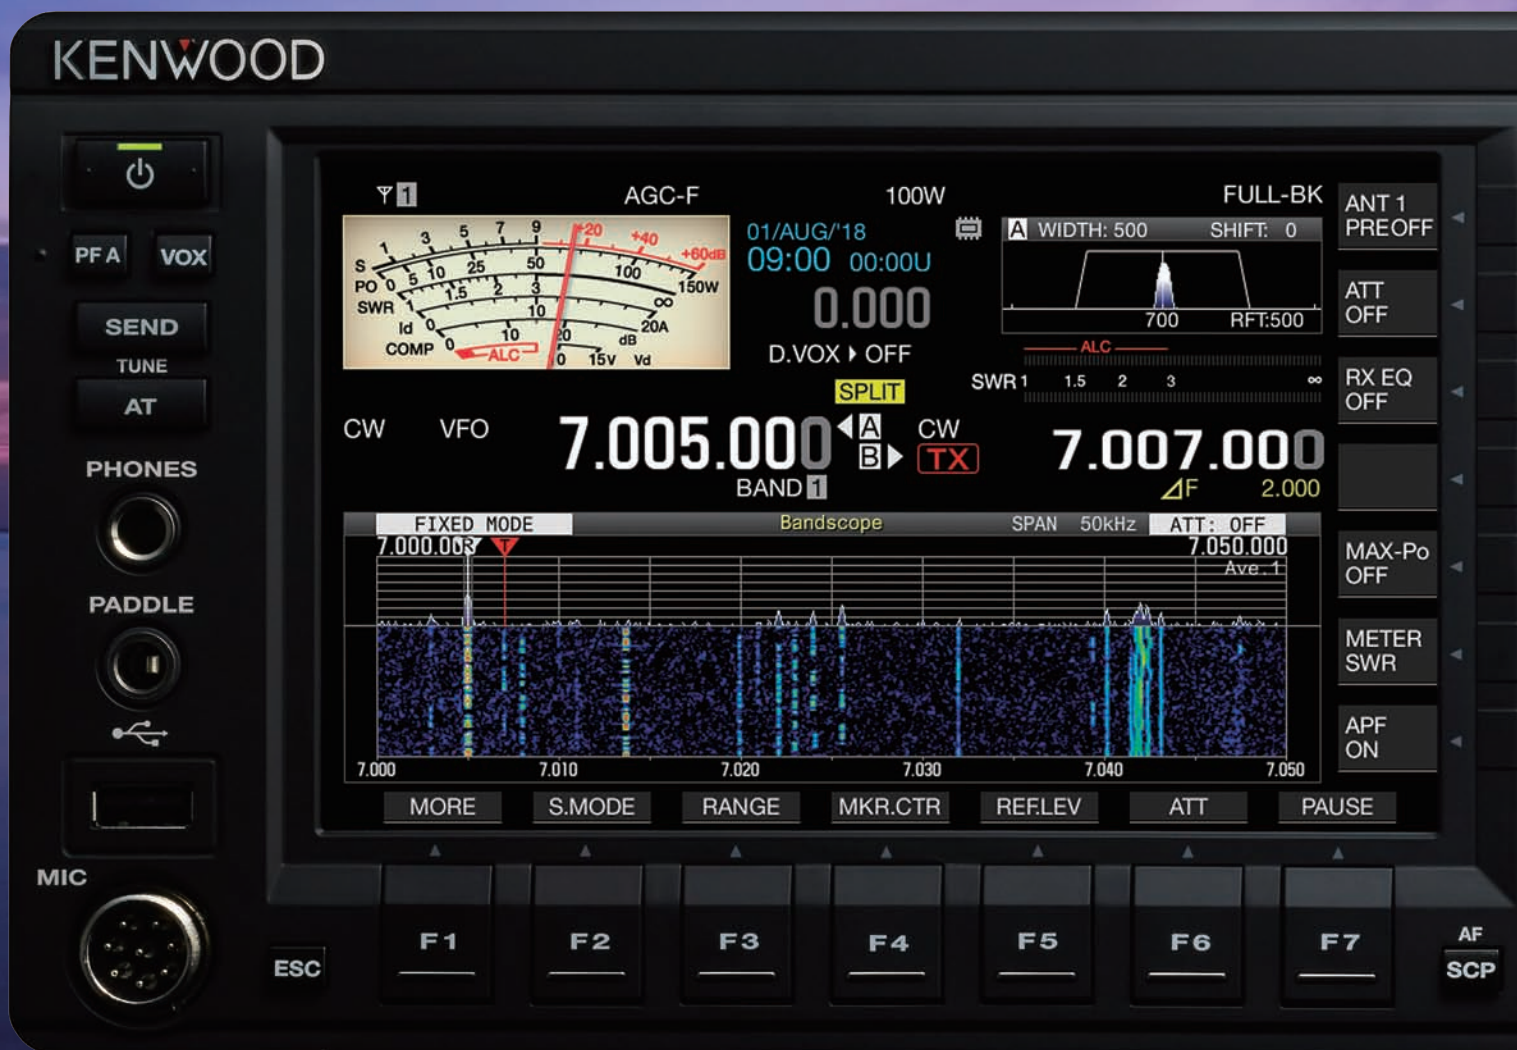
KENWOOD

PF A
VOX
SEND
TUNE
AT
PHONES
PADDLE
MIC

1
AGC-F
100W
FULL-BK

S 1 3 5 7 9 +20 +40 +60dB
PO 0 5 10 25 50 100 150W
SWR 1 1.5 2 3 ∞
Id 0 10 20A
COMP 0 10 20 dB
ALC
0 15V Vd

01/AUG/'18
09:00 00:00U
0.000
D.VOX ▸ OFF
SPLIT

A WIDTH: 500 SHIFT: 0
700 RFT:500
ALC
SWR 1 1.5 2 3 ∞

ANT 1
PREOFF
ATT
OFF
RX EQ
OFF
MAX-Po
OFF
METER
SWR
APF
ON

CW VFO
7.005.000
A
B
CW
TX
7.007.000
BAND 1
ΔF 2.000

FIXED MODE
Bandscope
SPAN 50kHz
ATT: OFF
7.000.003
7.050.000
Ave.1
7.000 7.010 7.020 7.030 7.040 7.050

MORE
S.MODE
RANGE
MKR.CTR
REF.LEV
ATT
PAUSE

ESC
F1
F2
F3
F4
F5
F6
F7
AF
SCP